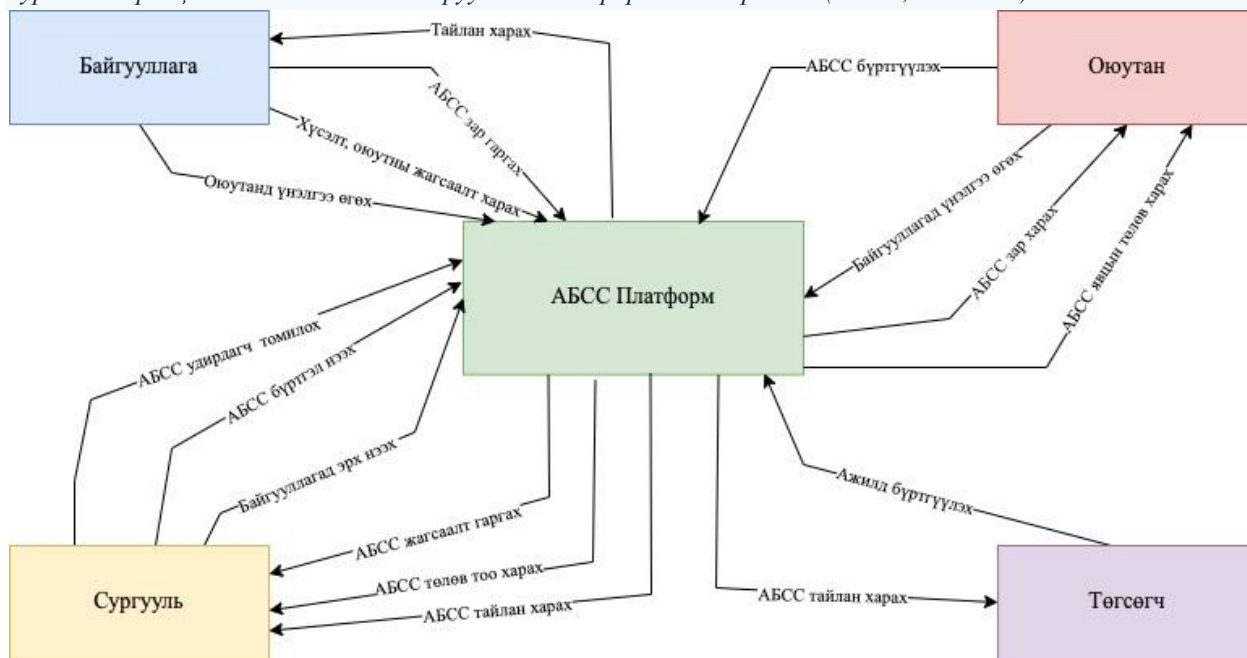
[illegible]

Байгууллага

Тайлан харах

АБСС зар гаргах

Хүсэлт, оюутны жагсаалт харах

Оюутанд үнэлгээ өгөх

АБСС бүртгүүлэх

Оюутан

Байгууллагад үнэлгээ өгөх

АБСС зар харах

АБСС явцын төлөв харах

АБСС Платформ

АБСС удирдагч томилох

АБСС бүртгэл нээх

Байгууллагад эрх нээх

АБСС жагсаалт гаргах

АБСС төлөв тоо харах

АБСС тайлан харах

Ажилд бүртгүүлэх

АБСС тайлан харах

Сургууль

Төгсөгч